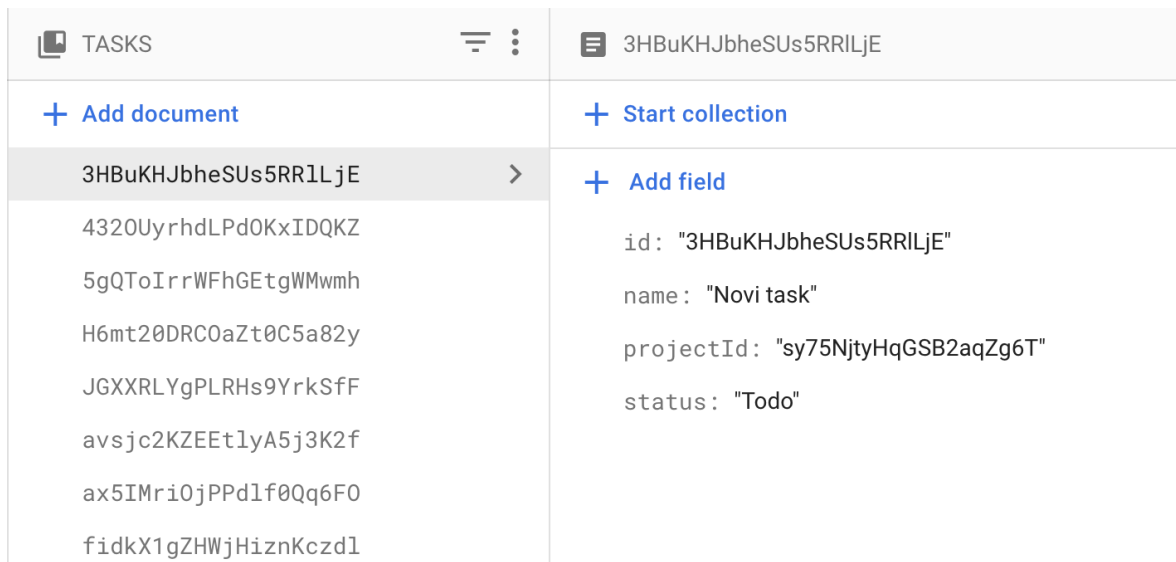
TASKS

+ Add document

3HBuKHJbheSUs5RRlLjE

432OUyrhdLPdOKxIDQKZ

5gQToIrrWFhGEtgWMwmh

H6mt20DRCOaZt0C5a82y

JGXXRLYgPLRHs9YrkSfF

avsjc2KZEEtlyA5j3K2f

ax5IMriOjPPdlf0Qq6FO

fidkX1gZHWjHiznKczdl

3HBuKHJbheSUs5RRlLjE

+ Start collection

+ Add field

id: "3HBuKHJbheSUs5RRlLjE"

name: "Novi task"

projectId: "sy75NjtyHqGSB2aqZg6T"

status: "Todo"